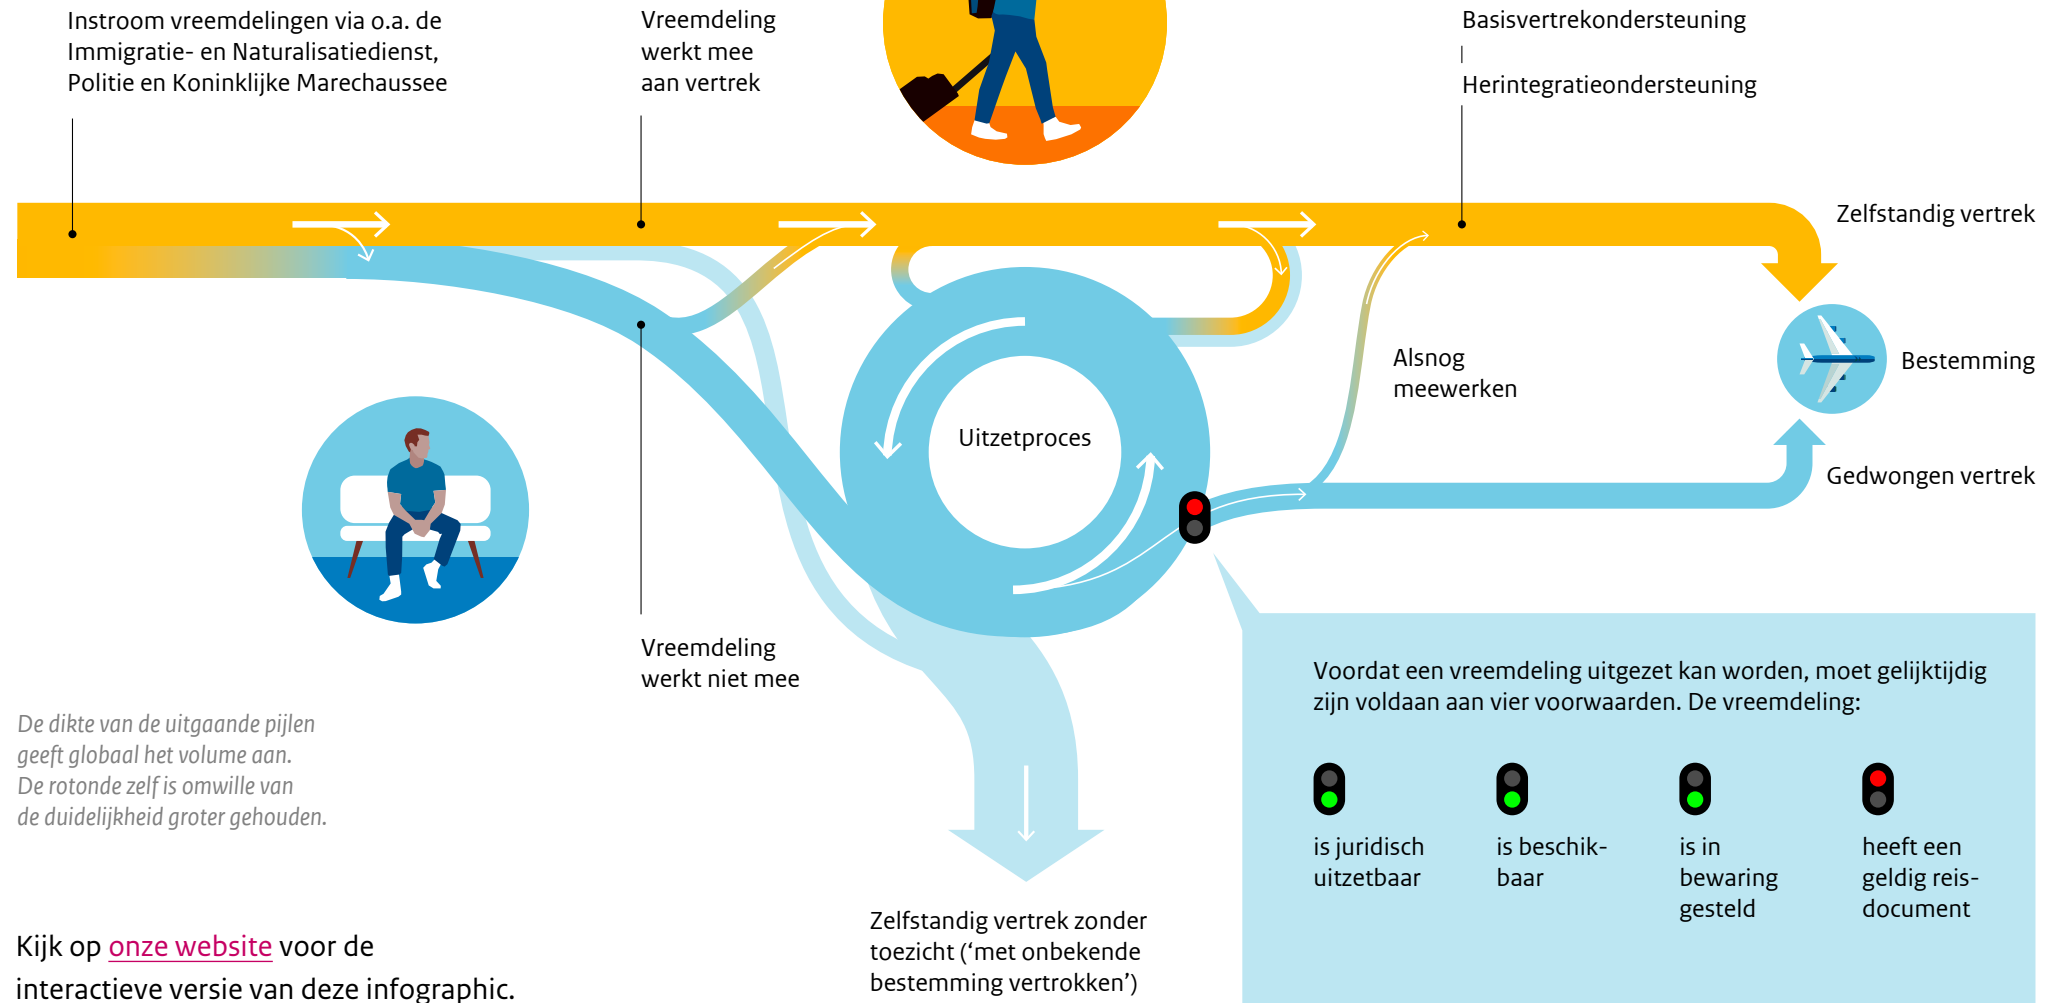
Instroom vreemdelingen via o.a. de Immigratie- en Naturalisatiedienst, Politie en Koninklijke Marechaussee

Vreemdeling werkt mee aan vertrek

Basisvertrekondersteuning

Herintegratieondersteuning

Zelfstandig vertrek

Alsnog meewerken

Bestemming

Uitzetproces

Gedwongen vertrek

Vreemdeling werkt niet mee

De dikte van de uitgaande pijlen geeft globaal het volume aan. De rotonde zelf is omwille van de duidelijkheid groter gehouden.

Voordat een vreemdeling uitgezet kan worden, moet gelijktijdig zijn voldaan aan vier voorwaarden. De vreemdeling:

is juridisch uitzetbaar

is beschikbaar

is in bewaring gesteld

heeft een geldig reisdocument

Zelfstandig vertrek zonder toezicht (‘met onbekende bestemming vertrokken’)

Kijk op onze website voor de interactieve versie van deze infographic.